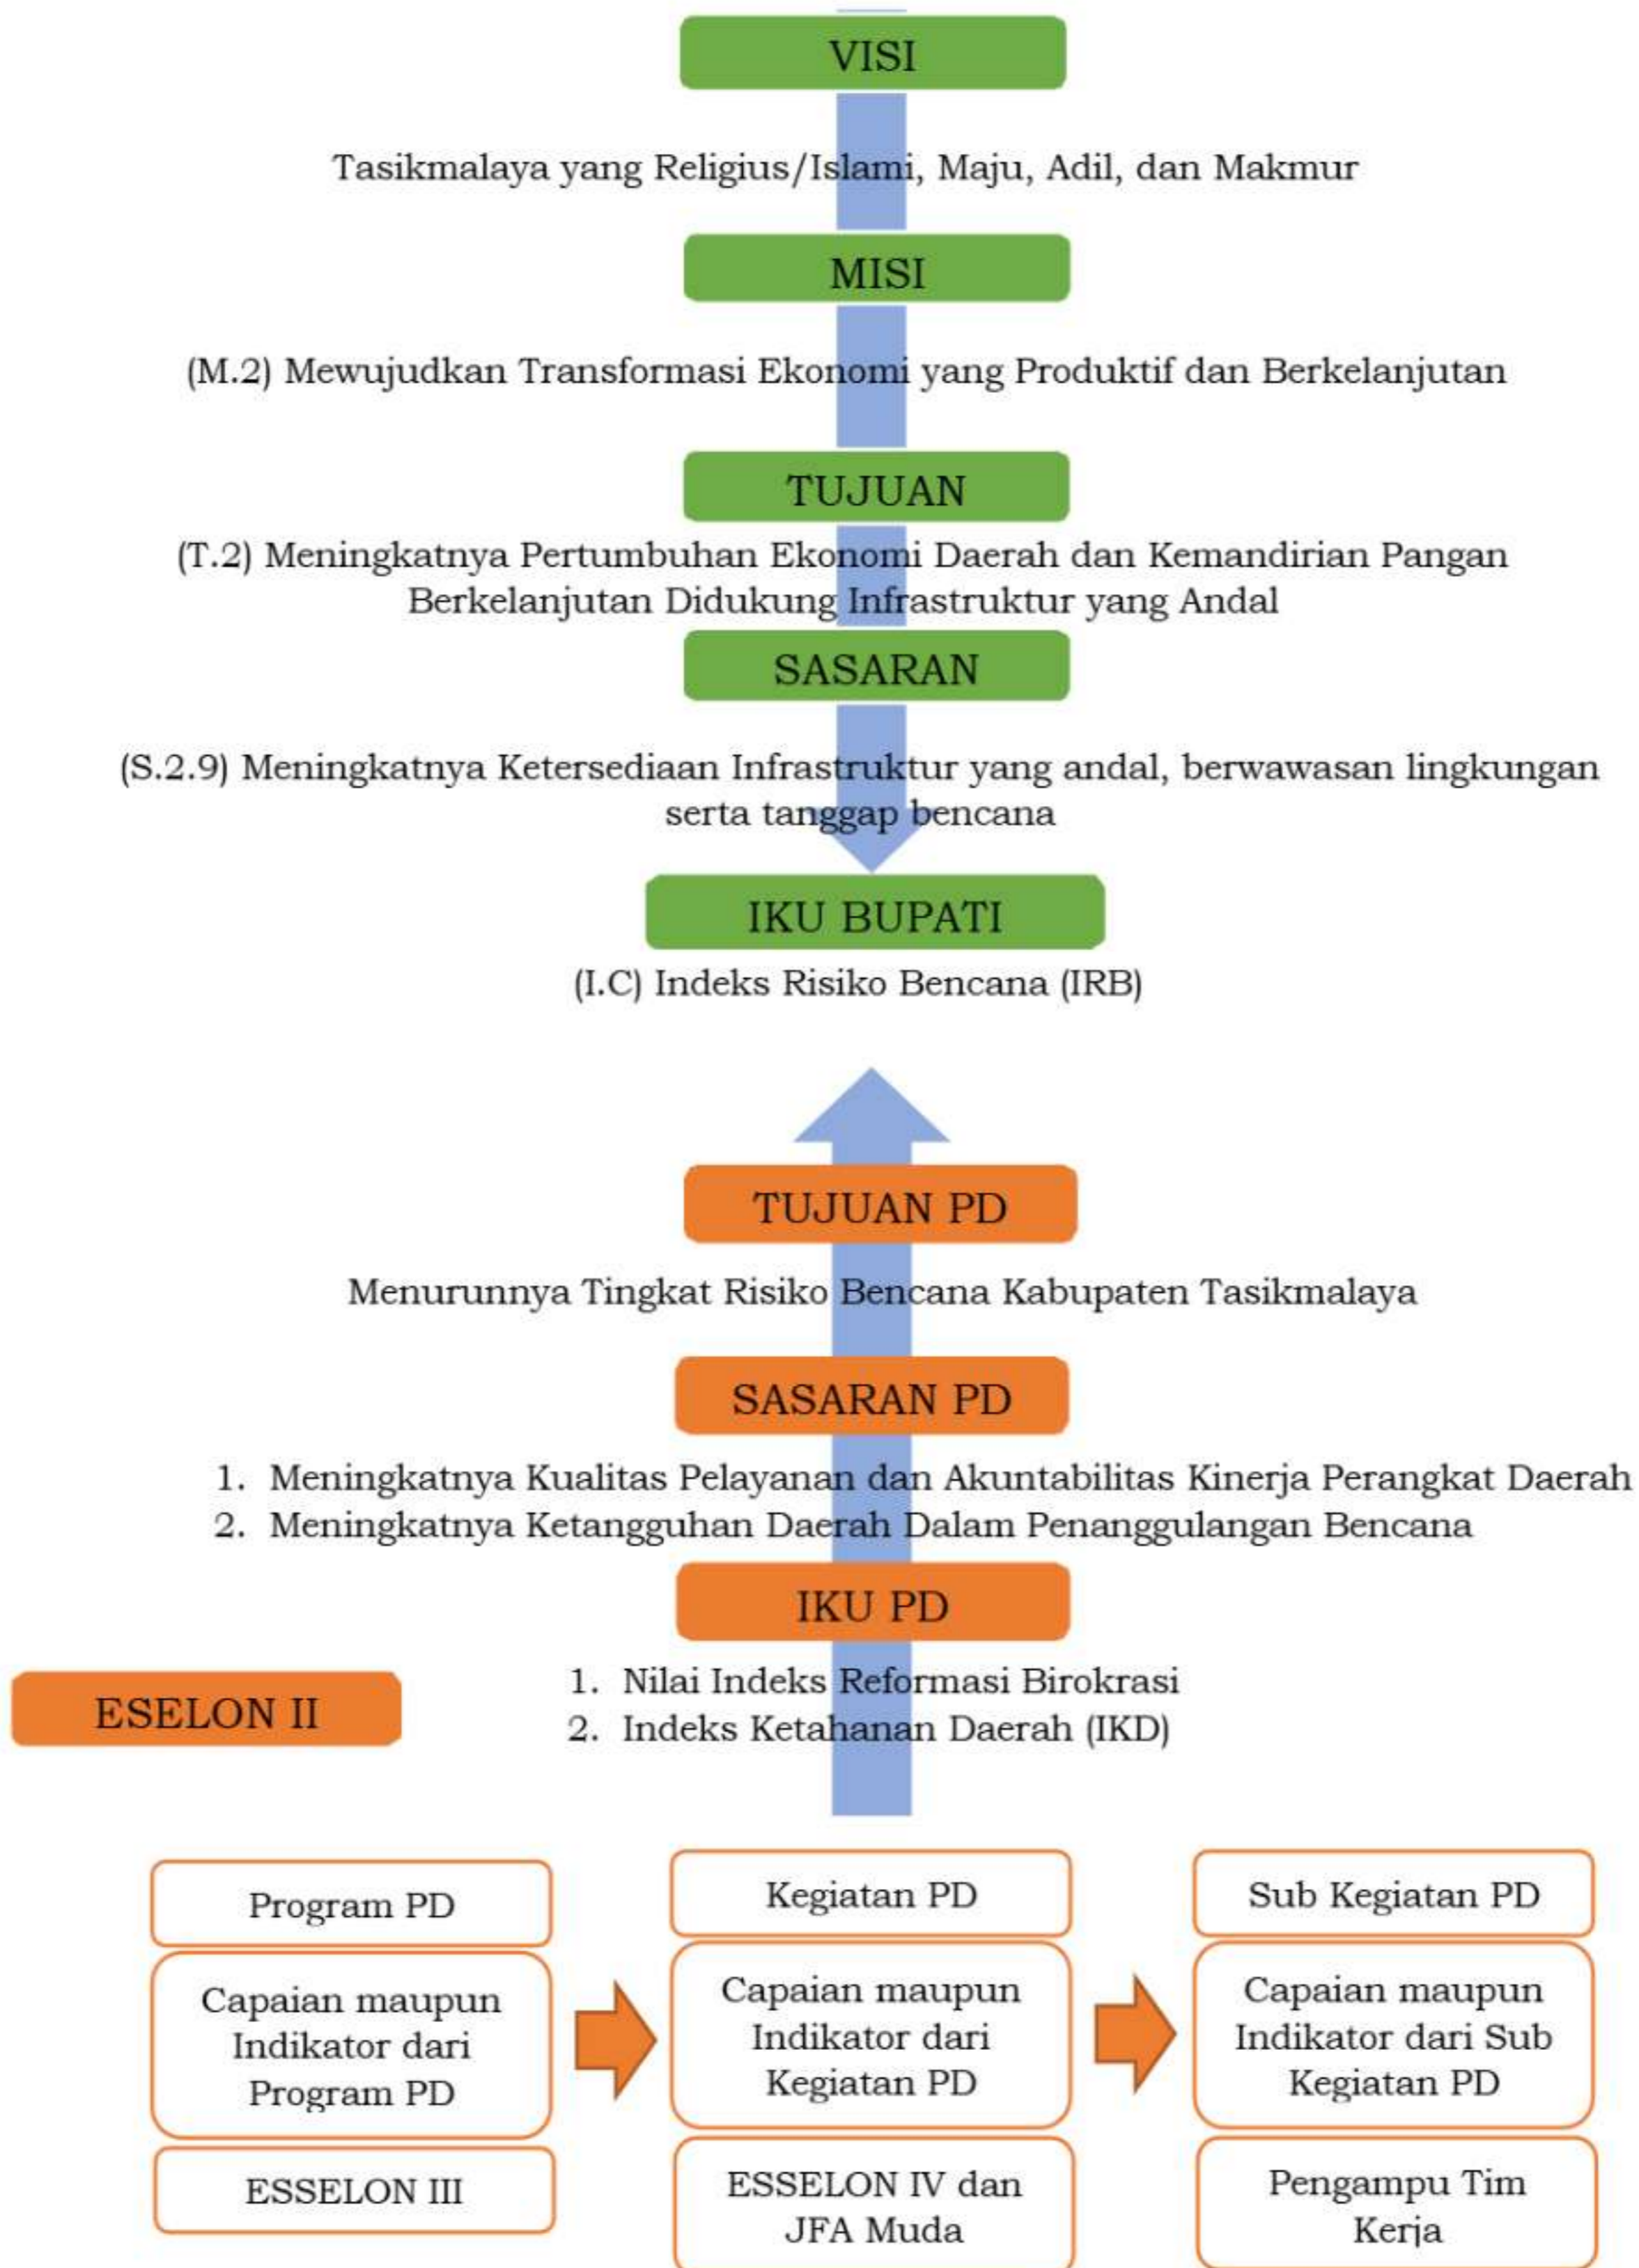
VISI

Tasikmalaya yang Religius/Islami, Maju, Adil, dan Makmur

MISI

(M.2) Mewujudkan Transformasi Ekonomi yang Produktif dan Berkelanjutan

TUJUAN

(T.2) Meningkatnya Pertumbuhan Ekonomi Daerah dan Kemandirian Pangan Berkelanjutan Didukung Infrastruktur yang Andal

SASARAN

(S.2.9) Meningkatnya Ketersediaan Infrastruktur yang andal, berwawasan lingkungan serta tanggap bencana

IKU BUPATI

(I.C) Indeks Risiko Bencana (IRB)

TUJUAN PD

Menurunnya Tingkat Risiko Bencana Kabupaten Tasikmalaya

SASARAN PD

1. Meningkatnya Kualitas Pelayanan dan Akuntabilitas Kinerja Perangkat Daerah
2. Meningkatnya Ketangguhan Daerah Dalam Penanggulangan Bencana

IKU PD

ESELON II

1. Nilai Indeks Reformasi Birokrasi
2. Indeks Ketahanan Daerah (IKD)

Program PD

Capaian maupun Indikator dari Program PD

ESSELON III

Kegiatan PD

Capaian maupun Indikator dari Kegiatan PD

ESSELON IV dan JFA Muda

Sub Kegiatan PD

Capaian maupun Indikator dari Sub Kegiatan PD

Pengampu Tim Kerja